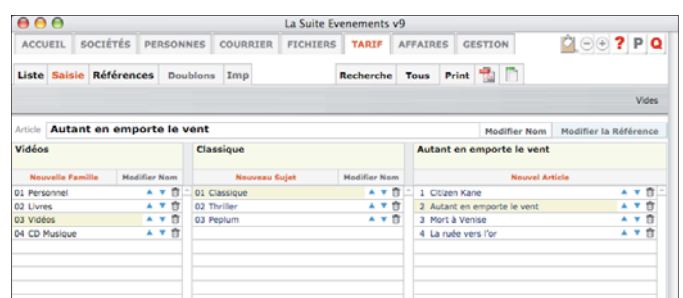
La Suite Evenements v9

ACCUEIL | SOCIÉTÉS | PERSONNES | COURRIER | FICHIERS | TARIF | AFFAIRES | GESTION

? P Q

Liste | Saisie | Références | Doublons | Imp

Recherche | Tous | Print

Vides

Article Autant en emporte le vent

Modifier Nom | Modifier la Référence

Vidéos

Nouvelle Famille | Modifier Nom

01 Personnel
02 Livres
03 Vidéos
04 CD Musique

Classique

Nouveau Sujet | Modifier Nom

01 Classique
02 Thriller
03 Peplum

Autant en emporte le vent

Nouvel Article

1 Citizen Kane
2 Autant en emporte le vent
3 Mort à Venise
4 La ruée vers l'or